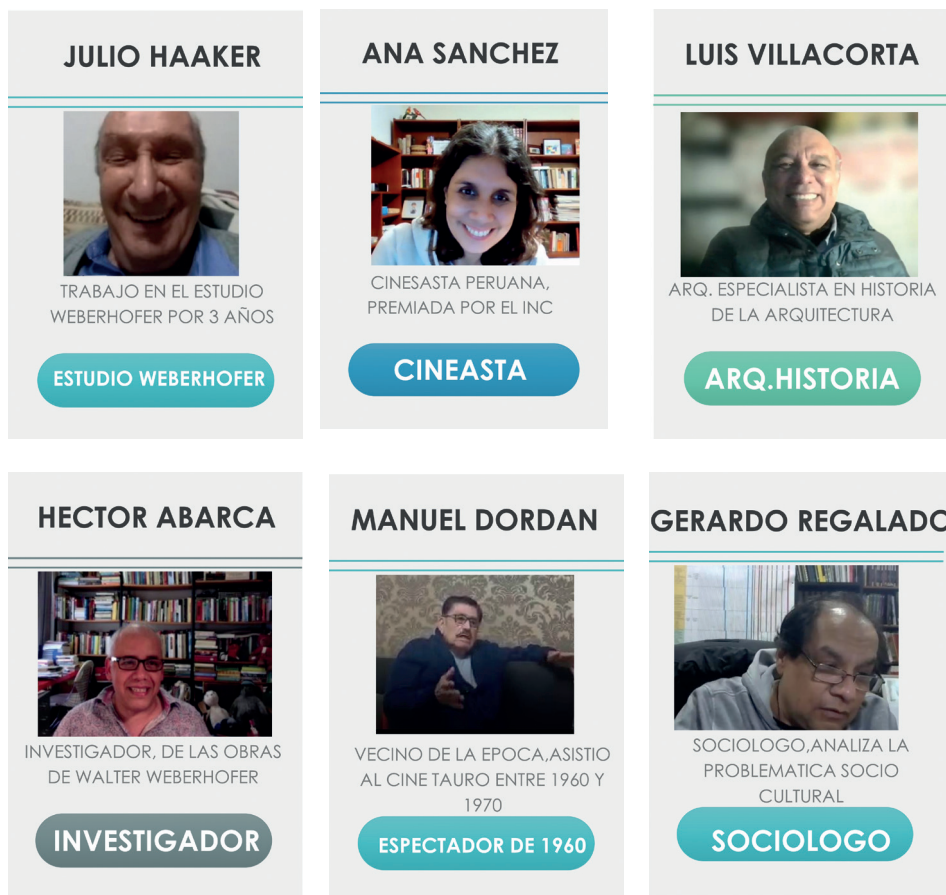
JULIO HAAKER

TRABAJO EN EL ESTUDIO WEBERHOFER POR 3 AÑOS

ESTUDIO WEBERHOFER

ANA SANCHEZ

CINESASTA PERUANA, PREMIADA POR EL INC

CINEASTA

LUIS VILLACORTA

ARQ. ESPECIALISTA EN HISTORIA DE LA ARQUITECTURA

ARQ.HISTORIA

HECTOR ABARCA

INVESTIGADOR, DE LAS OBRAS DE WALTER WEBERHOFER

INVESTIGADOR

MANUEL DORDAN

VECINO DE LA EPOCA,ASISTIO AL CINE TAURO ENTRE 1960 Y 1970

ESPECTADOR DE 1960

GERARDO REGALADO

SOCIOLOGO,ANALIZA LA PROBLEMATICA SOCIO CULTURAL

SOCIOLOGO